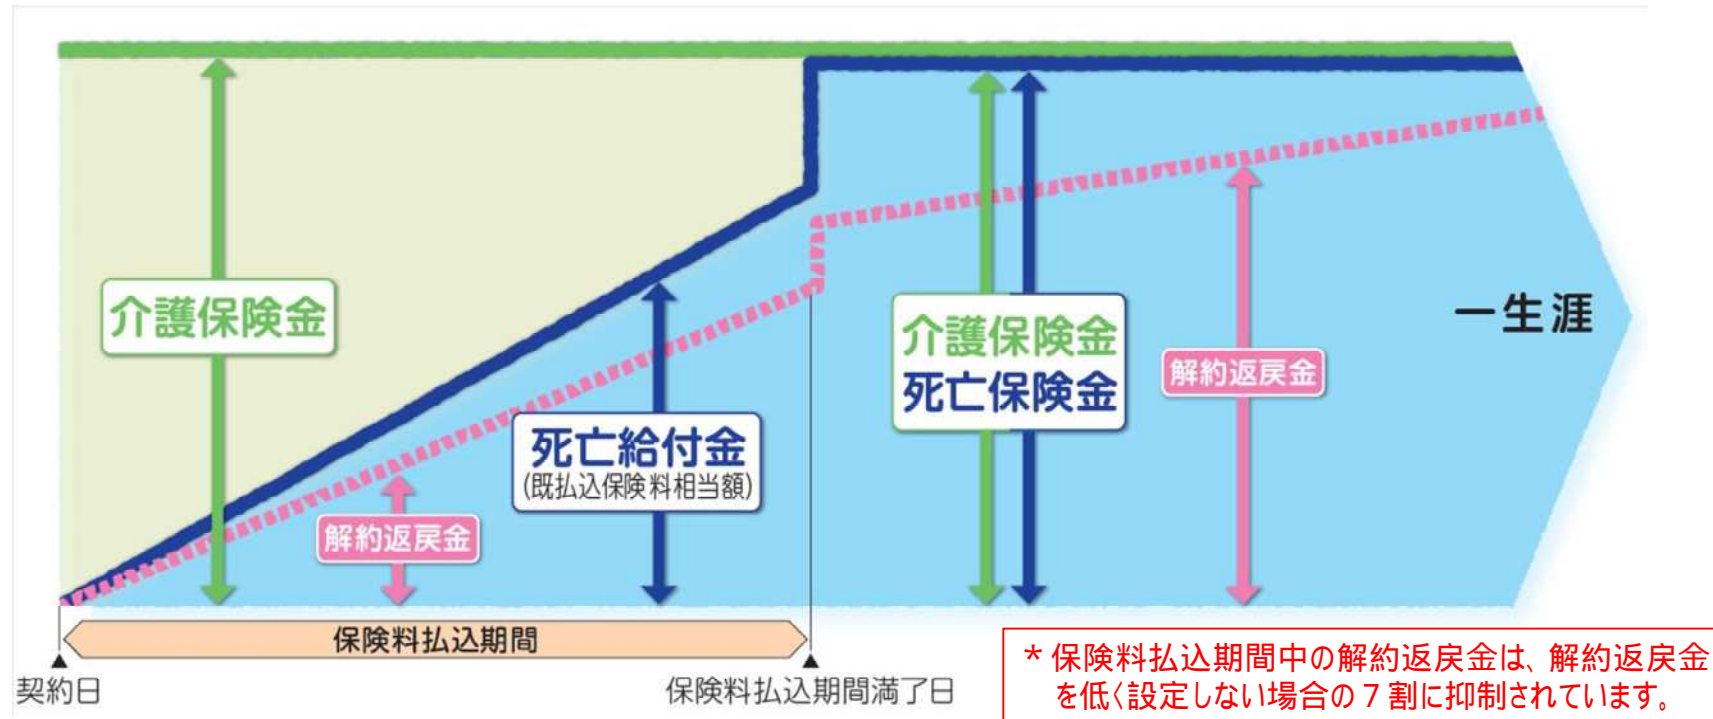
介護保険金

死亡給付金
(既払込保険料相当額)

解約返戻金

介護保険金
死亡保険金

解約返戻金

一生涯

保険料払込期間

契約日

保険料払込期間満了日

＊保険料払込期間中の解約返戻金は、解約返戻金を低く設定しない場合の７割に抑制されています。